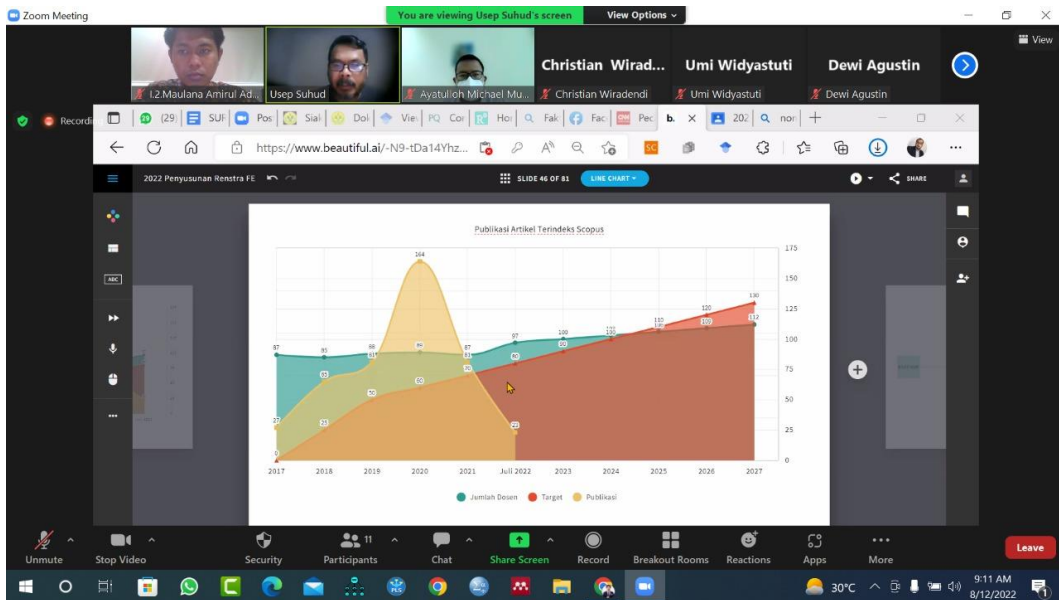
Zoom Meeting

You are viewing Usep Suhud's screen

View Options

View

I.2.Maulana Amirul Ad...

Usep Suhud

Ayatulloh Michael Mu...

Christian Wirad...

Christian Wiradendi

Umi Widyastuti

Umi Widyastuti

Dewi Agustin

Dewi Agustin

Recordi

(29

SUI

Pos

Sia

Dol

Vie

Cor

Hoi

Fak

Fac

Pec

b.

202

non

https://www.beautiful.ai/-N9-tDa14Yhz...

2022 Penyusunan Renstra FE

SLIDE 46 OF 81

LINE CHART

SHARE

Publikasi Artikel Terindeks Scopus

| | 2017 | 2018 | 2019 | 2020 | 2021 | Juli 2022 | 2023 | 2024 | 2025 | 2026 | 2027 |
|---|---|---|---|---|---|---|---|---|---|---|---|
| Jumlah Dosen | 87 | 85 | 88 | | 87 | 97 | 100 | 102 | | | 112 |
| Target | 0 | 25 | 50 | 60 | 76 | 80 | 90 | 100 | 110 | 120 | 130 |
| Publikasi | 37 | 65 | 85 | 164 | 85 | 22 | | | 108 | 108 | |

175
150
125
100
75
50
25
0

Jumlah Dosen Target Publikasi

Unmute

Stop Video

Security

Participants 11

Chat

Share Screen

Record

Breakout Rooms

Reactions

Apps

More

Leave

30°C

9:11 AM
8/12/2022